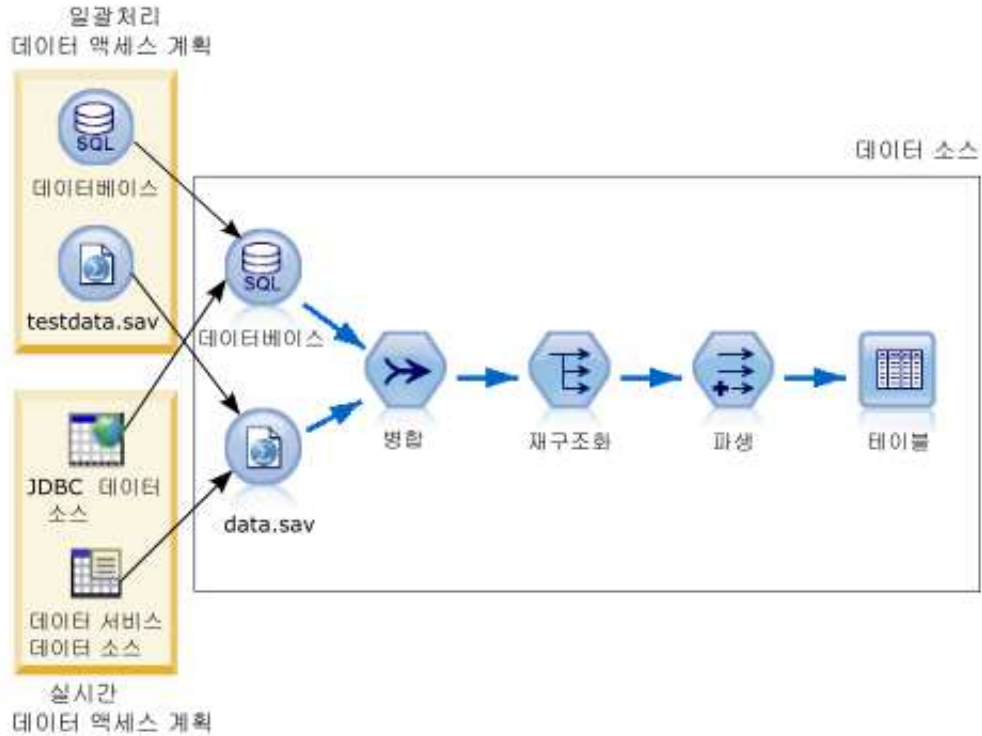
일괄처리
데이터 액세스 계획

SQL
데이터베이스

testdata.sav

JDBC 데이터 소스

데이터 서비스 데이터 소스

실시간
데이터 액세스 계획

데이터 소스

SQL
데이터베이스

data.sav

병합

재구조화

파생

테이블